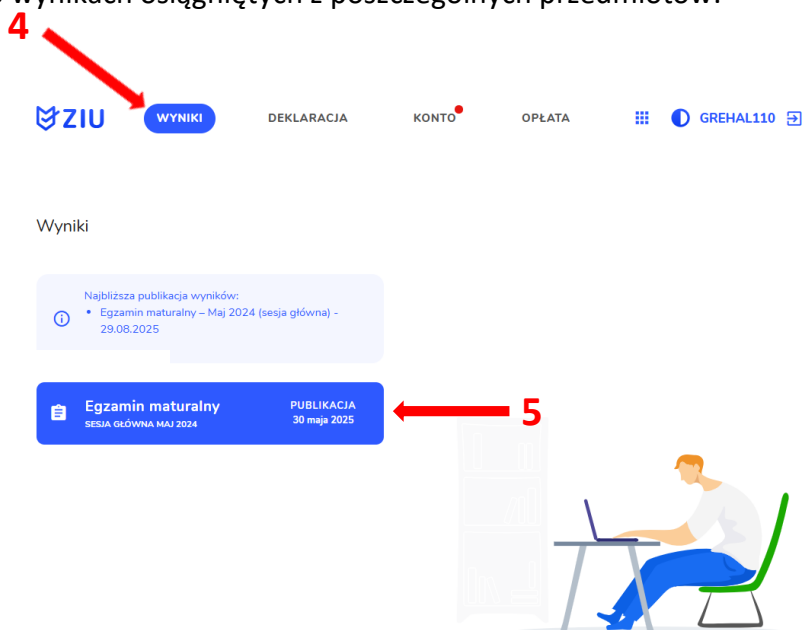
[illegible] wynikach osiągniętych z poszczególnych przedmiotów.

4

ZIU WYNIKI DEKLARACJA KONTO OPŁATA GREHAL110

Wyniki

Najbliższa publikacja wyników:
• Egzamin maturalny – Maj 2024 (sesja główna) - 29.08.2025

Egzamin maturalny
SESJA GŁÓWNA MAJ 2024
PUBLIKACJA
30 maja 2025

5